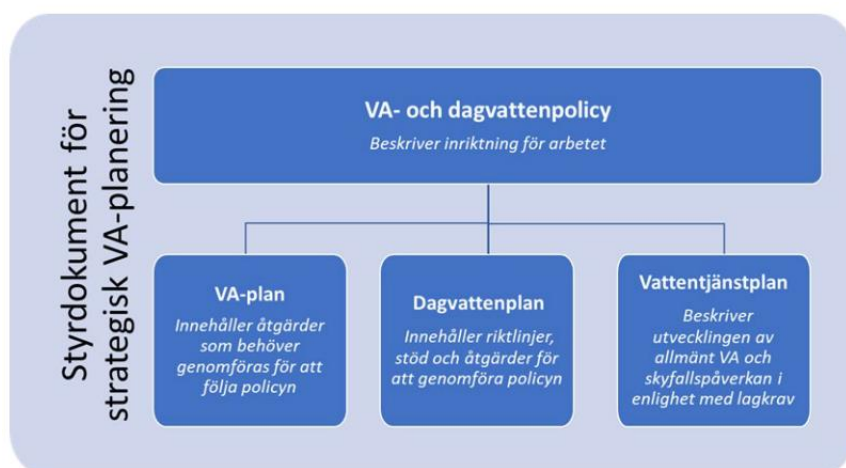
Styrdokument för strategisk VA-planering

VA- och dagvattenpolicy

Beskriver inriktning för arbetet

VA-plan

Innehåller åtgärder som behöver genomföras för att följa policyn

Dagvattenplan

Innehåller riktlinjer, stöd och åtgärder för att genomföra policyn

Vattentjänstplan

Beskriver utvecklingen av allmänt VA och skyfallspåverkan i enlighet med lagkrav